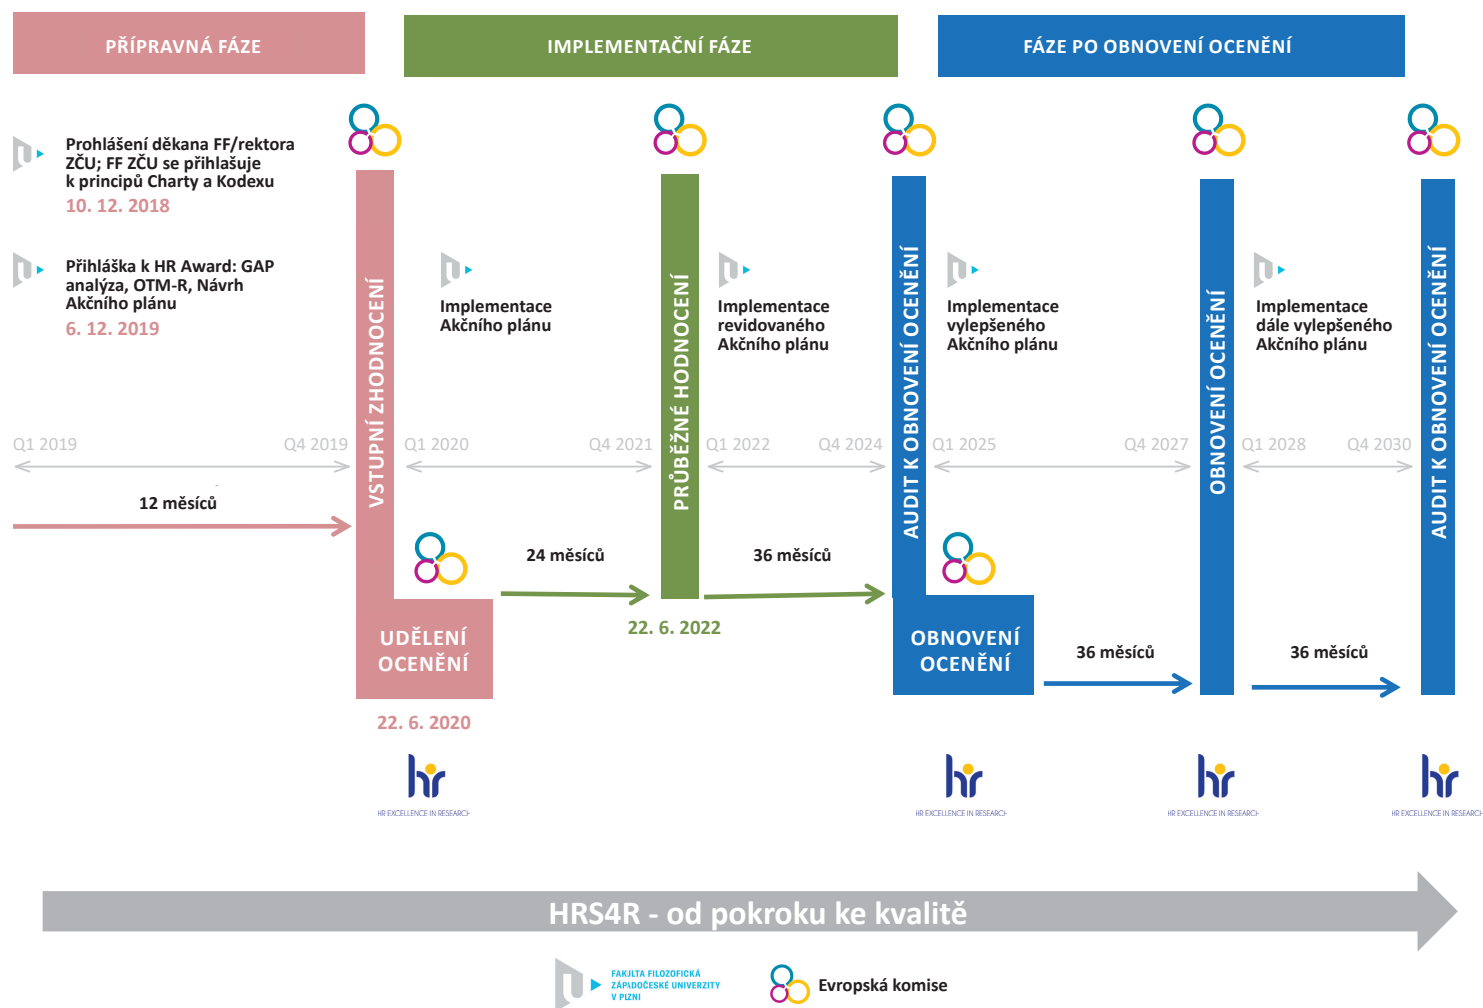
PŘÍPRAVNÁ FÁZE

IMPLEMENTAČNÍ FÁZE

FÁZE PO OBNOVENÍ OCENĚNÍ

Prohlášení děkana FF/rektora ZČU; FF ZČU se přihlašuje k principů Charty a Kodexu
10. 12. 2018

Přihláška k HR Award: GAP analýza, OTM-R, Návrh Akčního plánu
6. 12. 2019

Q1 2019 Q4 2019

12 měsíců

VSTUPNÍ ZHODNOCENÍ

UDĚLENÍ OCENĚNÍ

22. 6. 2020

Implementace Akčního plánu

Q1 2020 Q4 2021

24 měsíců

PRŮBĚŽNÉ HODNOCENÍ

22. 6. 2022

Implementace revidovaného Akčního plánu

Q1 2022 Q4 2024

36 měsíců

AUDIT K OBNOVENÍ OCENĚNÍ

OBNOVENÍ OCENĚNÍ

Implementace vylepšeného Akčního plánu

Q1 2025 Q4 2027

36 měsíců

OBNOVENÍ OCENĚNÍ

Implementace dále vylepšeného Akčního plánu

Q1 2028 Q4 2030

36 měsíců

AUDIT K OBNOVENÍ OCENĚNÍ

hr
HR EXCELLENCE IN RESEARCH

hr
HR EXCELLENCE IN RESEARCH

hr
HR EXCELLENCE IN RESEARCH

hr
HR EXCELLENCE IN RESEARCH

HRS4R - od pokroku ke kvalitě

FAKULTA FILOZOFICKÁ ZÁPADOČESKÉ UNIVERZITY V PLZNI

Evropská komise